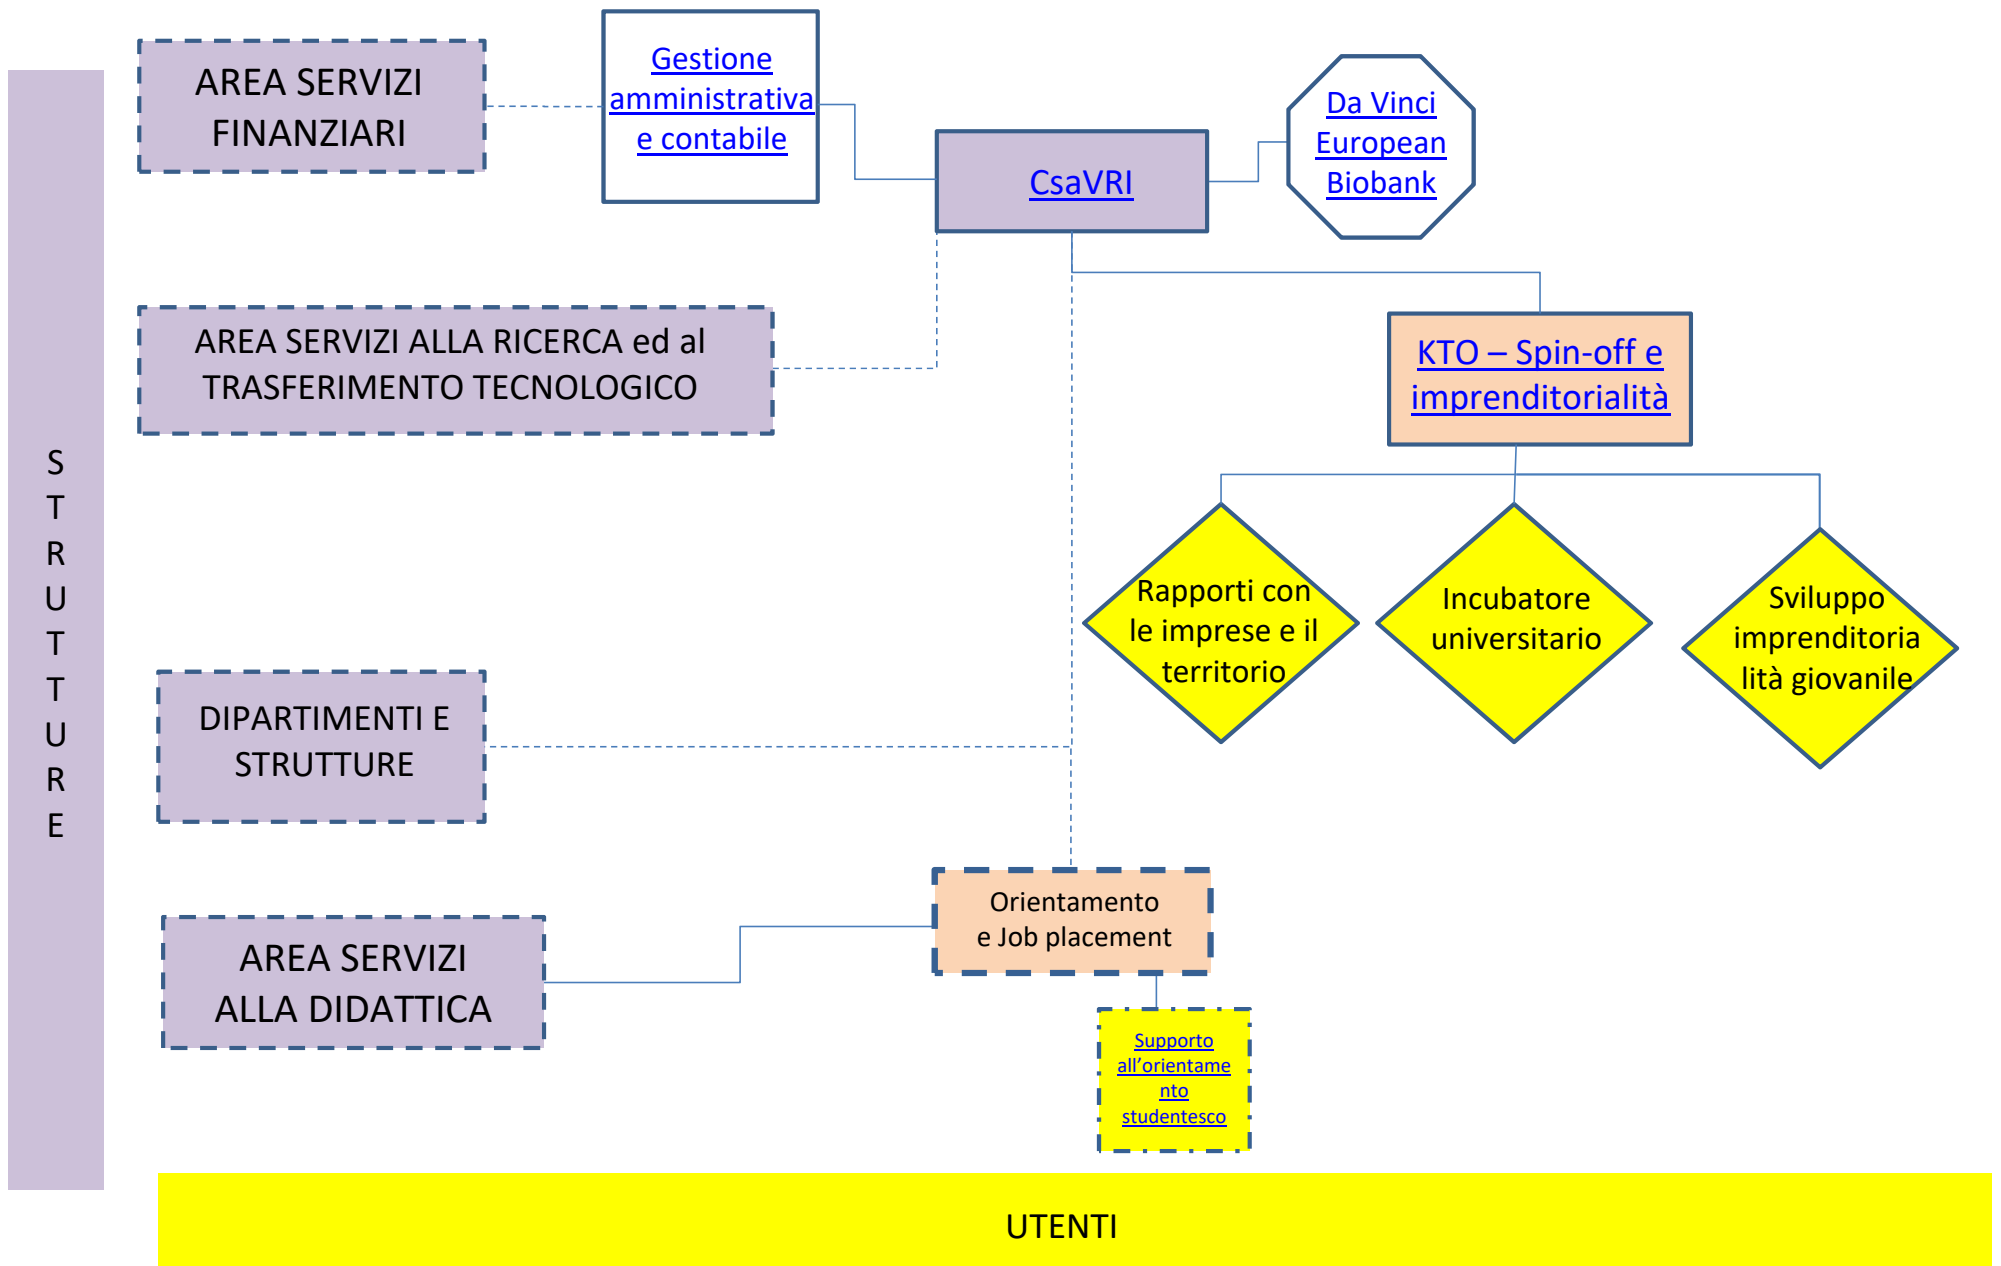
AREA SERVIZI FINANZIARI

Gestione amministrativa e contabile

CsaVRI

Da Vinci European Biobank

AREA SERVIZI ALLA RICERCA ed al TRASFERIMENTO TECNOLOGICO

KTO – Spin-off e imprenditorialità

Rapporti con le imprese e il territorio

Incubatore universitario

Sviluppo imprenditorialità giovanile

S T R U T T U R E

DIPARTIMENTI E STRUTTURE

AREA SERVIZI ALLA DIDATTICA

Orientamento e Job placement

Supporto all'orientamento studentesco

UTENTI